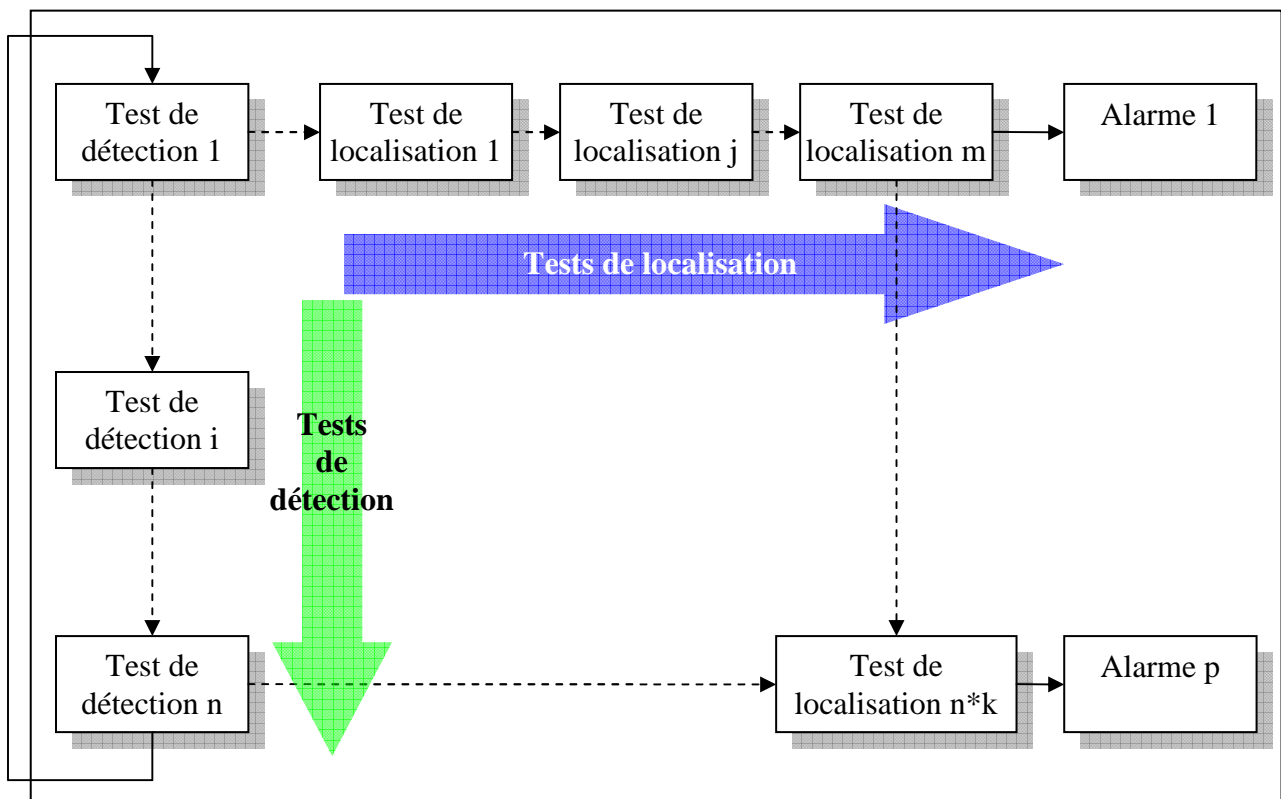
Test de détection 1

Test de localisation 1

Test de localisation j

Test de localisation m

Alarme 1

Tests de localisation

Test de détection i

Tests de détection

Test de détection n

Test de localisation n*k

Alarme p